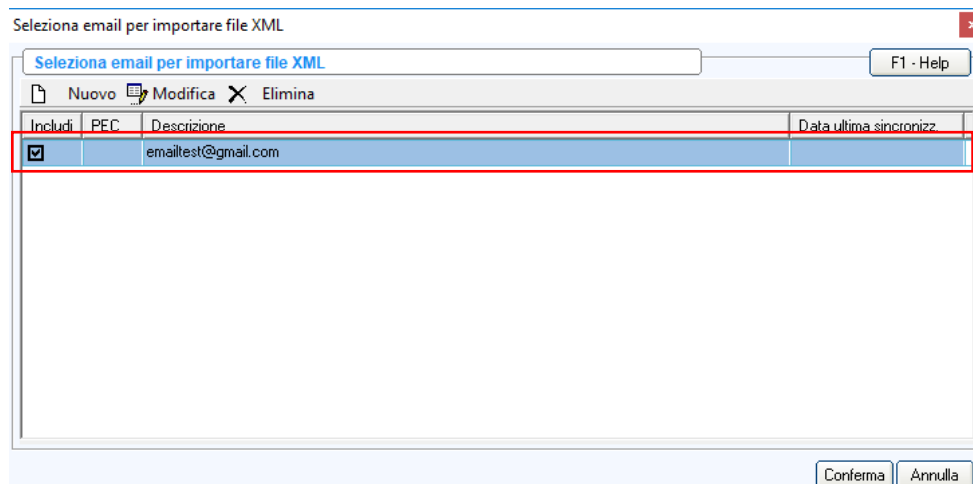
Seleziona email per importare file XML

Seleziona email per importare file XML

F1 - Help

Nuovo Modifica Elimina

| Includi | PEC | Descrizione | Data ultima sincronizz. |
|---|---|---|---|
| ☑ | | emailtest@gmail.com | |

Conferma Annulla